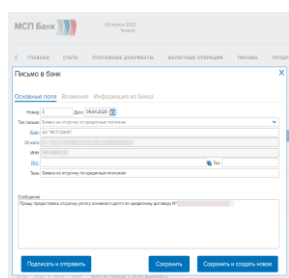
МСП Банк

09 Апреля 2020
Четверг

ГЛАВНАЯ СЧЕТА ПЛАТЕЖНЫЕ ДОКУМЕНТЫ ВАЛЮТНЫЕ ОПЕРАЦИИ ПИСЬМА ПРОД

Письмо в банк

Основные поля Вложения Информация из Банка

Номер 3 Дата 09.04.2020

Тип письма Заявка на отсрочку по кредитным платежам

Банк АО "МСП БАНК"

От кого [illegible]

ИНН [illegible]

ФИО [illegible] Тел.

Тема Заявка на отсрочку по кредитным платежам

Сообщение
Прошу предоставить отсрочку уплаты основного долга по кредитному договору № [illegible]

Подписать и отправить Сохранить Сохранить и создать новое